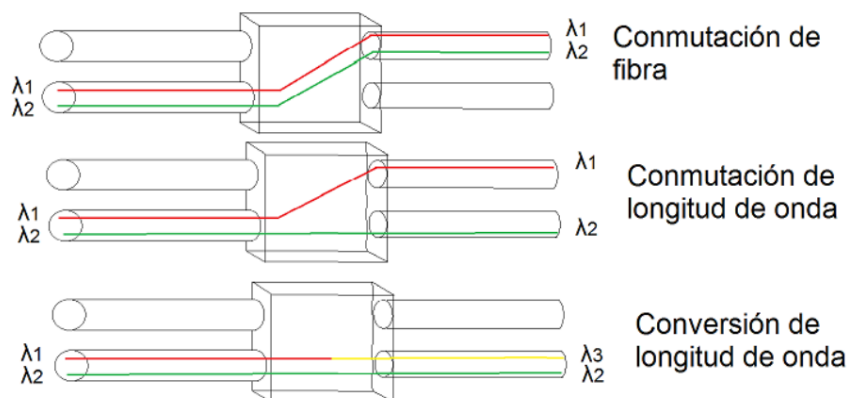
$\lambda_1$
$\lambda_2$
Conmutación de fibra
$\lambda_1$
$\lambda_2$

$\lambda_1$
Conmutación de longitud de onda
$\lambda_1$
$\lambda_2$
$\lambda_2$

Conversión de longitud de onda
$\lambda_1$
$\lambda_2$
$\lambda_3$
$\lambda_2$